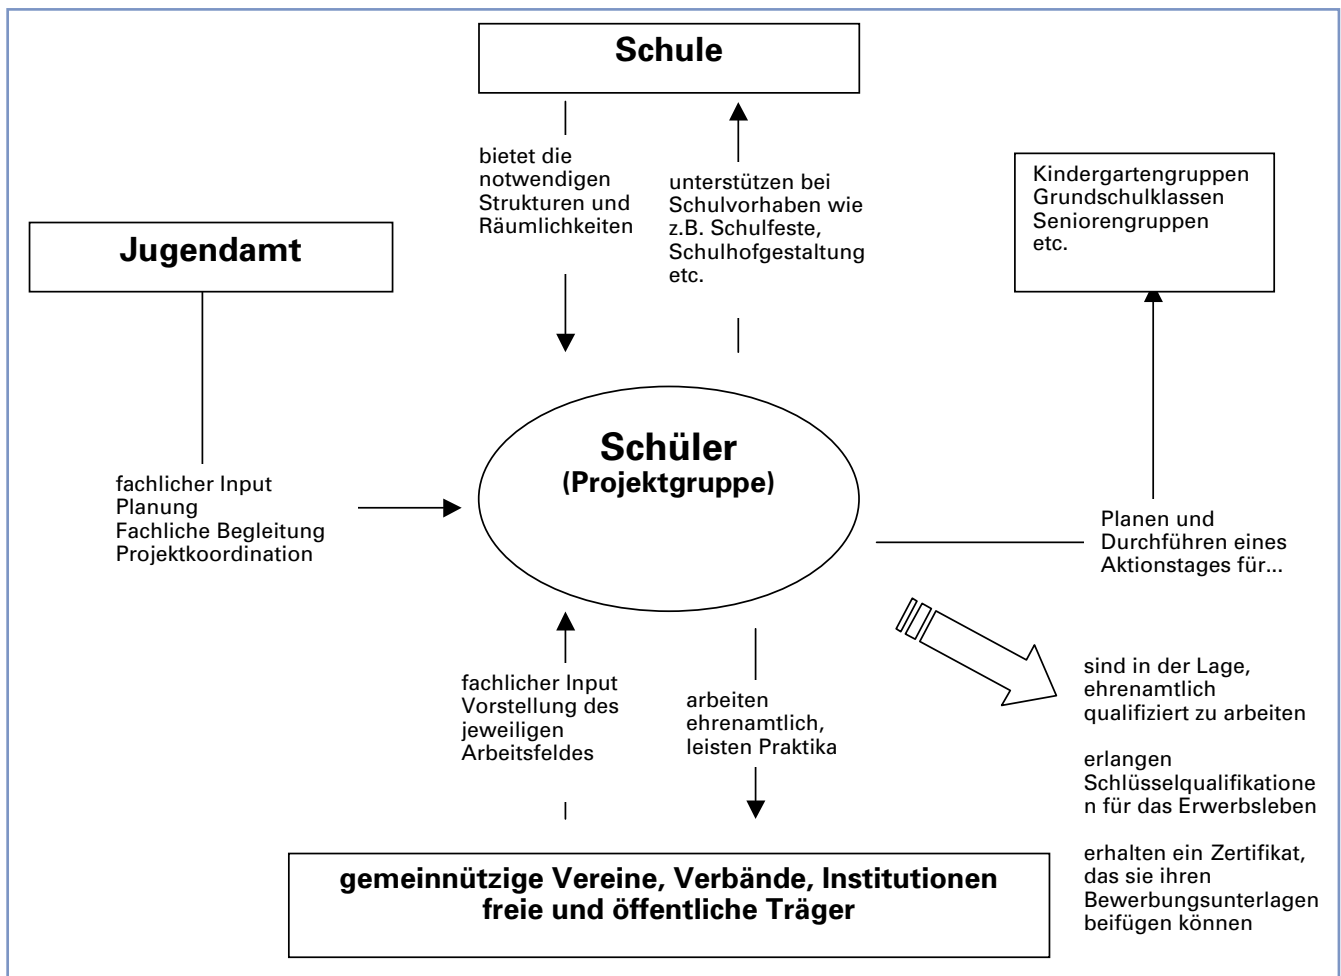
Schule

bietet die notwendigen Strukturen und Räumlichkeiten

unterstützen bei Schulvorhaben wie z.B. Schulfeste, Schulhofgestaltung etc.

Kindergartengruppen
Grundschulklassen
Seniorengruppen
etc.

Jugendamt

fachlicher Input
Planung
Fachliche Begleitung
Projektkoordination

Schüler
(Projektgruppe)

Planen und Durchführen eines Aktionstages für...

fachlicher Input
Vorstellung des jeweiligen Arbeitsfeldes

arbeiten ehrenamtlich, leisten Praktika

sind in der Lage, ehrenamtlich qualifiziert zu arbeiten

erlangen Schlüsselqualifikatione n für das Erwerbsleben

erhalten ein Zertifikat, das sie ihren Bewerbungsunterlagen beifügen können

gemeinnützige Vereine, Verbände, Institutionen
freie und öffentliche Träger